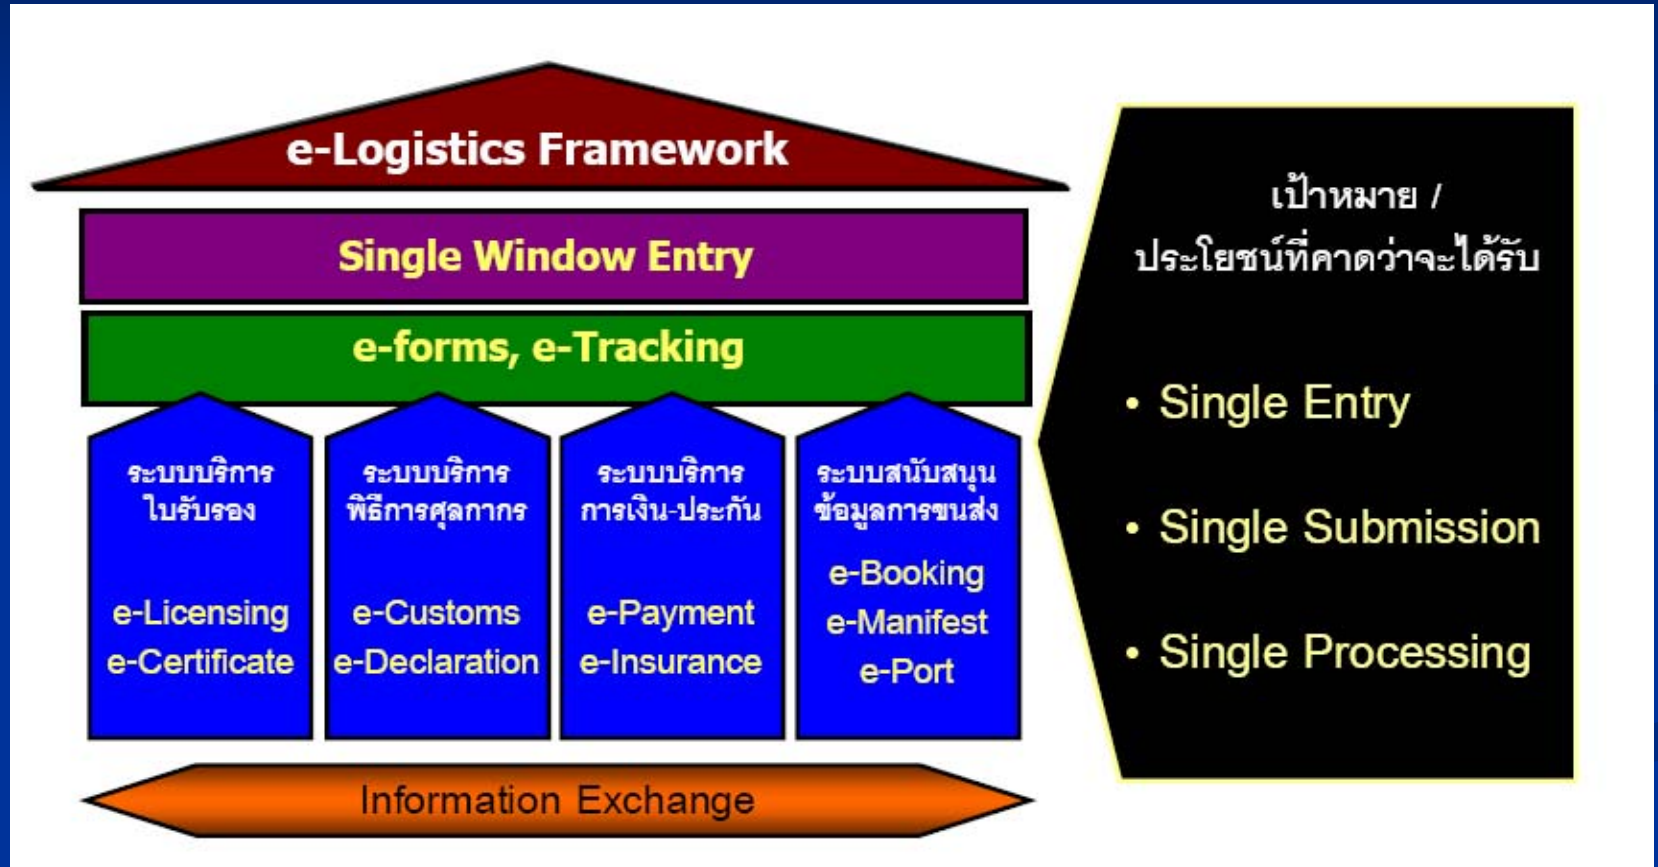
e-Logistics Framework

Single Window Entry

e-forms, e-Tracking

ระบบบริการ ใบรับรอง

e-Licensing
e-Certificate

ระบบบริการ พิธีการศุลกากร

e-Customs
e-Declaration

ระบบบริการ การเงิน-ประกัน

e-Payment
e-Insurance

ระบบสนับสนุน ข้อมูลการขนส่ง

e-Booking
e-Manifest
e-Port

Information Exchange

เป้าหมาย / ประโยชน์ที่คาดว่าจะได้รับ

• Single Entry
• Single Submission
• Single Processing